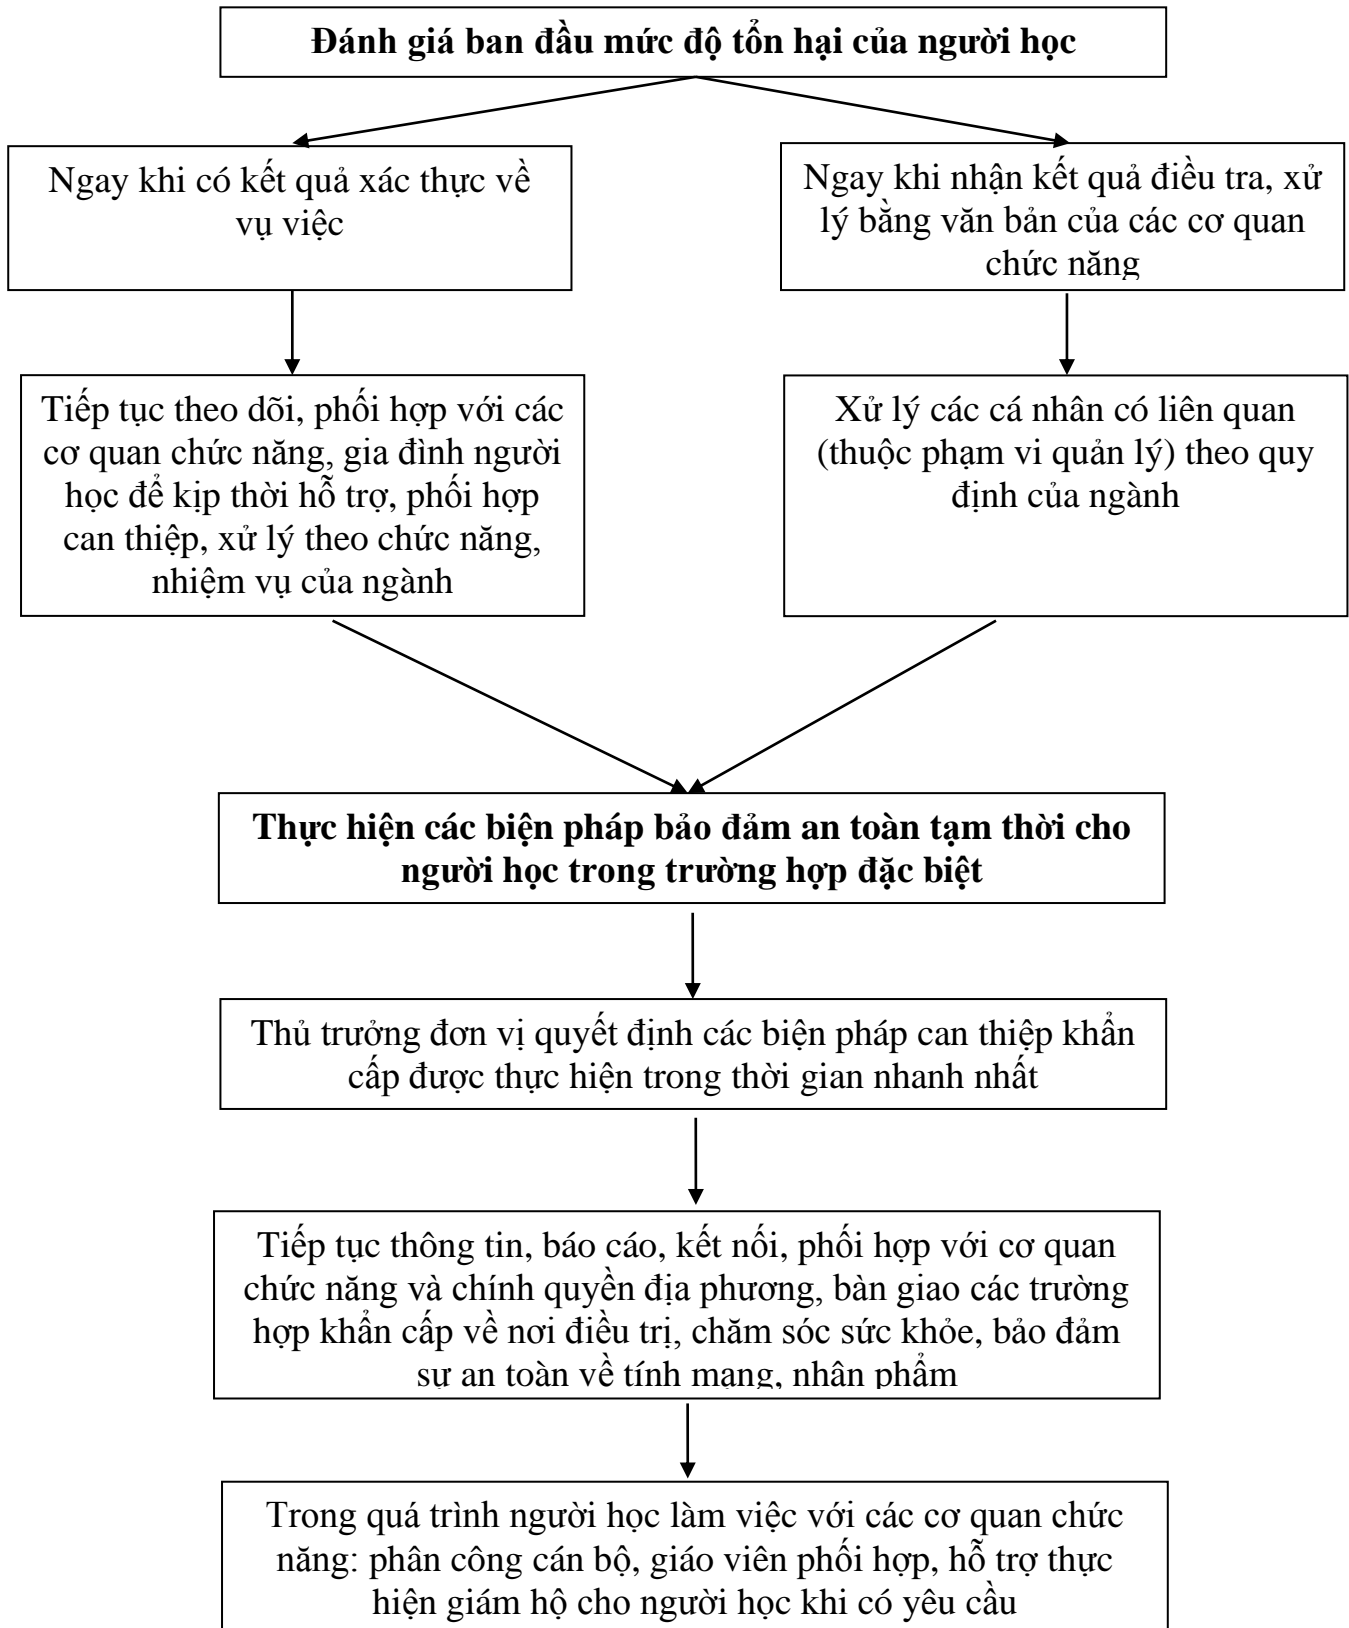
Đánh giá ban đầu mức độ tổn hại của người học

Ngay khi có kết quả xác thực về vụ việc

Ngay khi nhận kết quả điều tra, xử lý bằng văn bản của các cơ quan chức năng

Tiếp tục theo dõi, phối hợp với các cơ quan chức năng, gia đình người học để kịp thời hỗ trợ, phối hợp can thiệp, xử lý theo chức năng, nhiệm vụ của ngành

Xử lý các cá nhân có liên quan (thuộc phạm vi quản lý) theo quy định của ngành

Thực hiện các biện pháp bảo đảm an toàn tạm thời cho người học trong trường hợp đặc biệt

Thủ trưởng đơn vị quyết định các biện pháp can thiệp khẩn cấp được thực hiện trong thời gian nhanh nhất

Tiếp tục thông tin, báo cáo, kết nối, phối hợp với cơ quan chức năng và chính quyền địa phương, bàn giao các trường hợp khẩn cấp về nơi điều trị, chăm sóc sức khỏe, bảo đảm sự an toàn về tính mạng, nhân phẩm

Trong quá trình người học làm việc với các cơ quan chức năng: phân công cán bộ, giáo viên phối hợp, hỗ trợ thực hiện giám hộ cho người học khi có yêu cầu